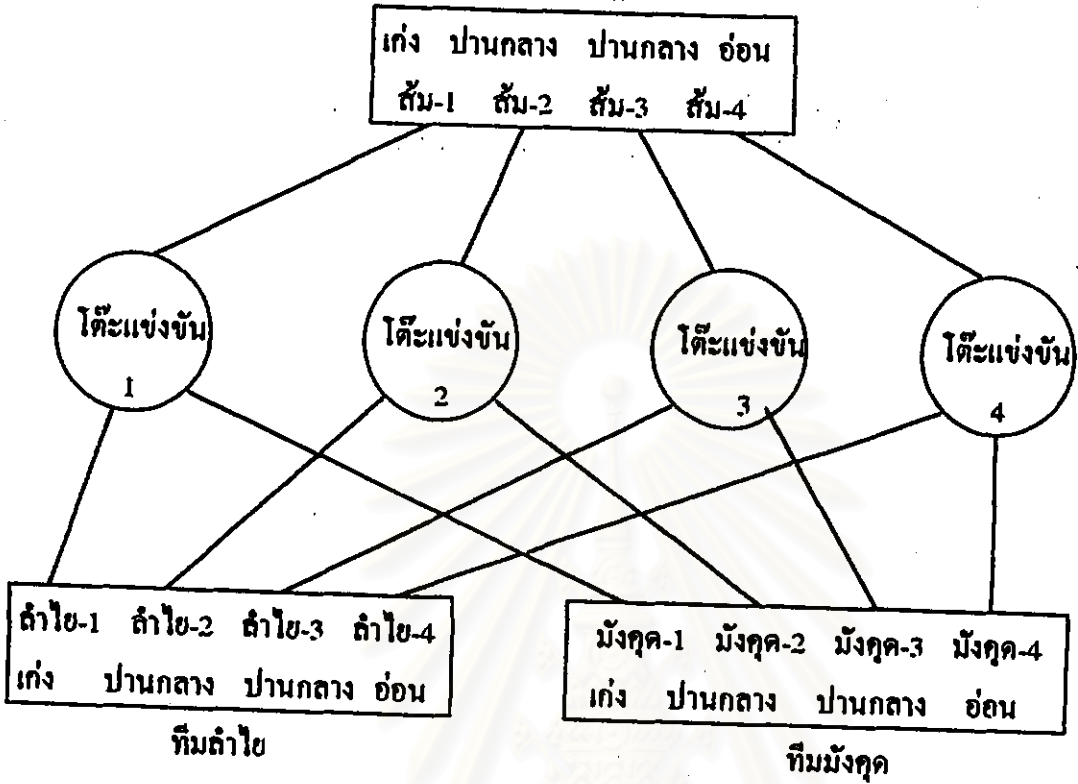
เก่ง ปานกลาง ปานกลาง อ่อน
ส้ม-1 ส้ม-2 ส้ม-3 ส้ม-4

โต๊ะแข่งขัน 1

โต๊ะแข่งขัน 2

โต๊ะแข่งขัน 3

โต๊ะแข่งขัน 4

ลำไย-1 ลำไย-2 ลำไย-3 ลำไย-4
เก่ง ปานกลาง ปานกลาง อ่อน

ทีมลำไย

มังคุด-1 มังคุด-2 มังคุด-3 มังคุด-4
เก่ง ปานกลาง ปานกลาง อ่อน

ทีมมังคุด